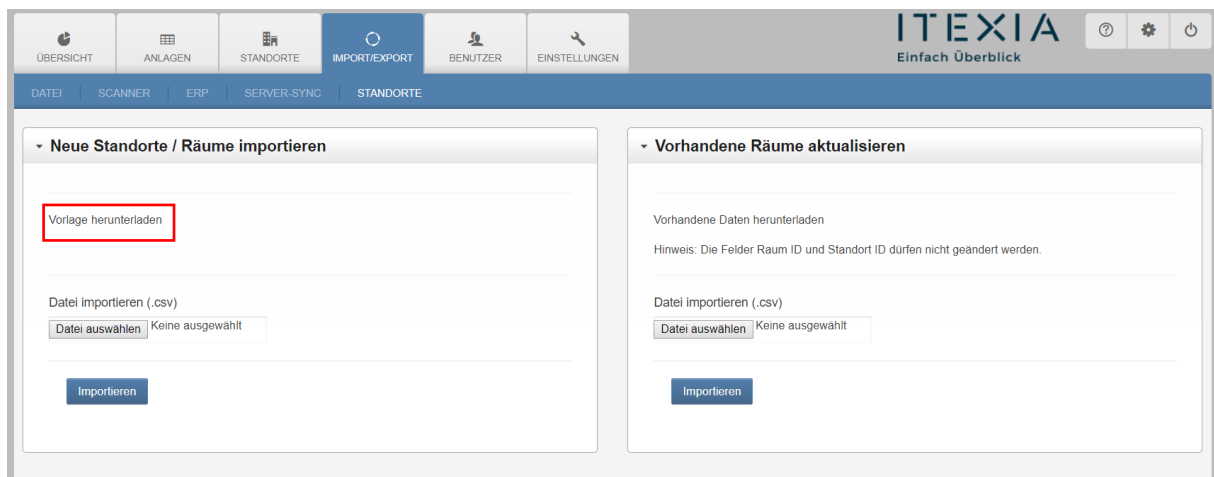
ÜBERSICHT ANLAGEN STANDORTE IMPORT/EXPORT BENUTZER EINSTELLUNGEN

ITEXIA
Einfach Überblick

DATEI SCANNER ERP SERVER-SYNC STANDORTE

Neue Standorte / Räume importieren

Vorlage herunterladen

Datei importieren (.csv)

Datei auswählen Keine ausgewählt

Importieren

Vorhandene Räume aktualisieren

Vorhandene Daten herunterladen

Hinweis: Die Felder Raum ID und Standort ID dürfen nicht geändert werden.

Datei importieren (.csv)

Datei auswählen Keine ausgewählt

Importieren